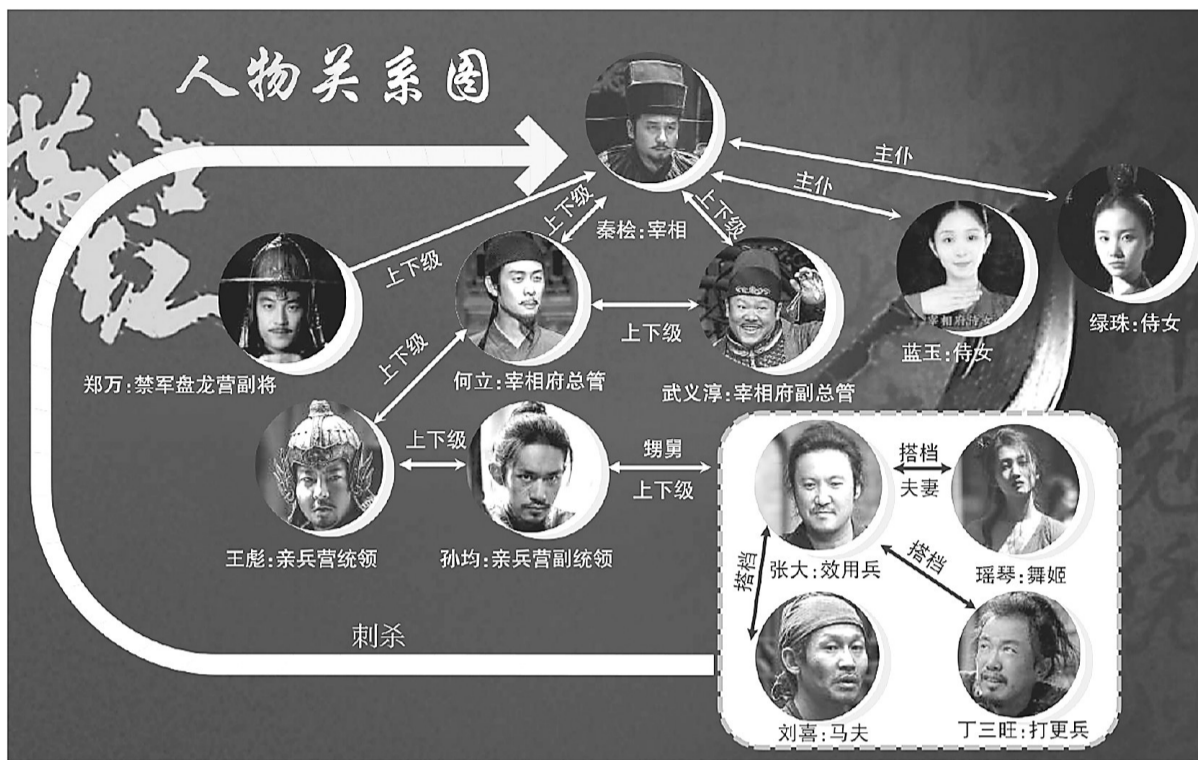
满江红

人物关系图

秦桧:宰相

主仆

主仆

上下级

上下级

上下级

郑万:禁军盘龙营副将

上下级

何立:宰相府总管

上下级

武义淳:宰相府副总管

蓝玉:侍女

绿珠:侍女

上下级

上下级

甥舅

上下级

搭档

夫妻

王彪:亲兵营统领

孙均:亲兵营副统领

张大:效用兵

瑶琴:舞姬

搭档

搭档

刺杀

刘喜:马夫

丁三旺:打更兵